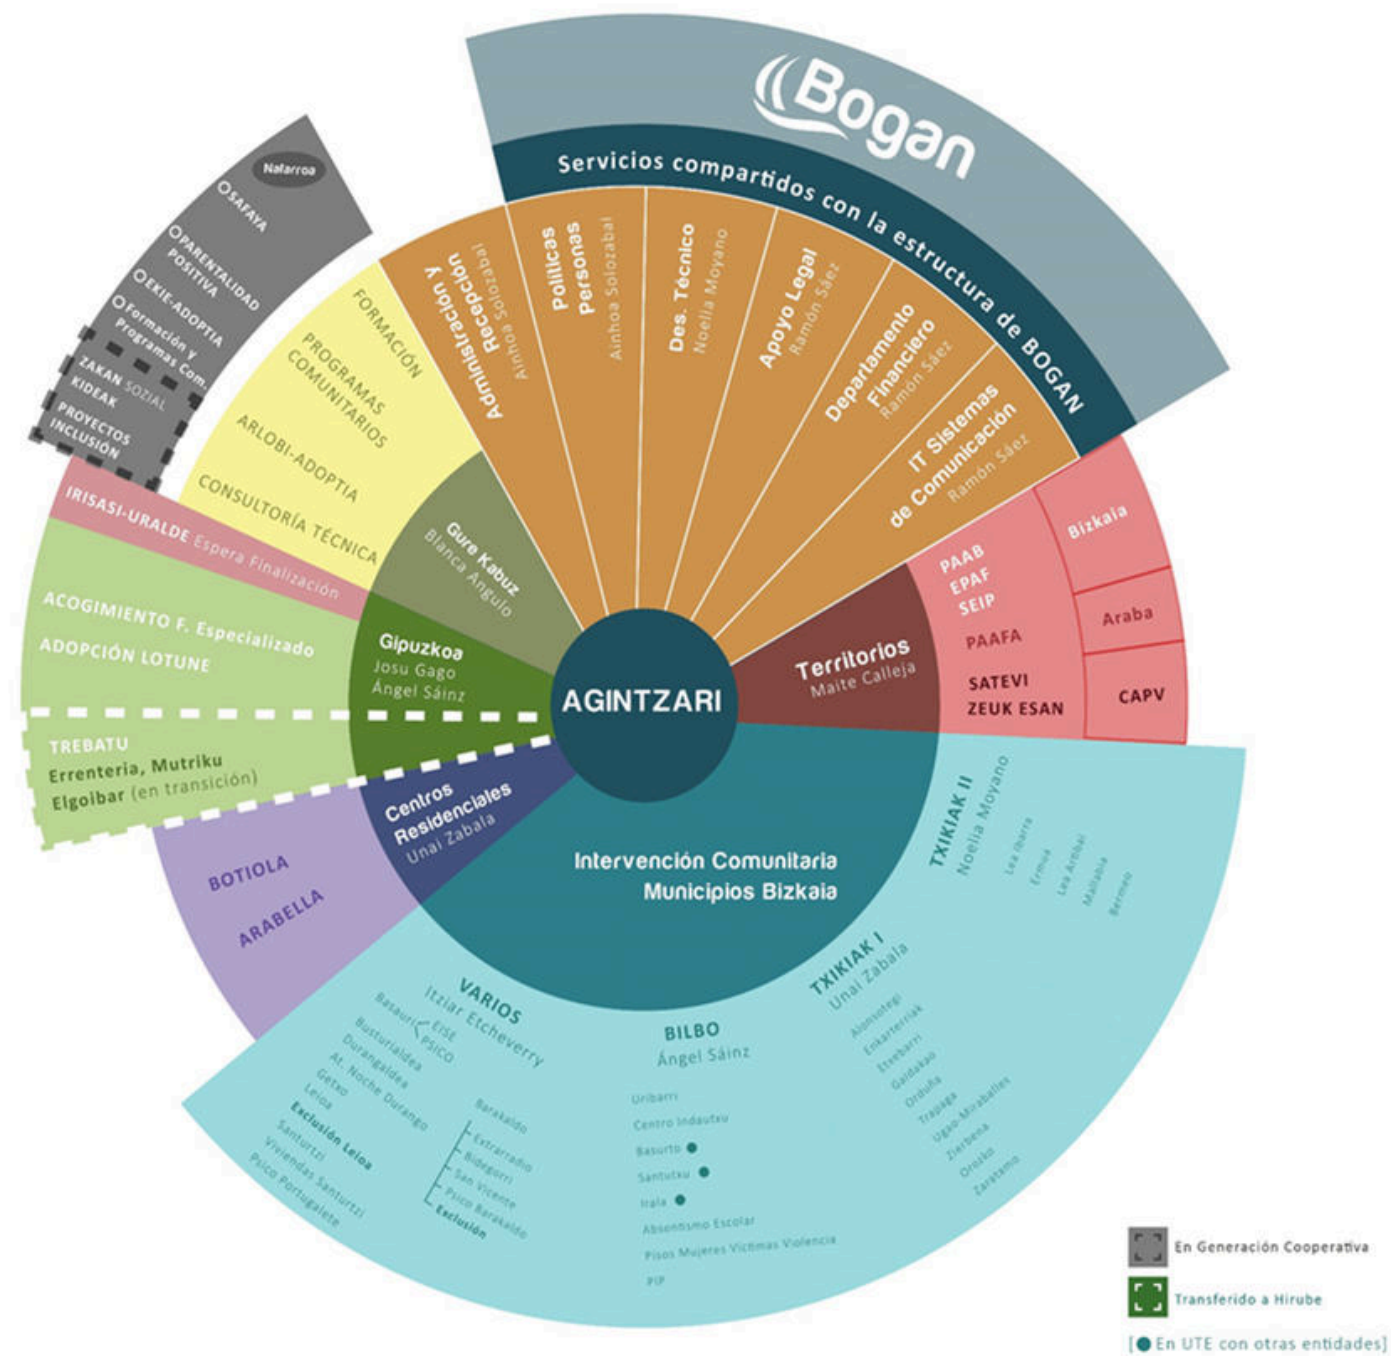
Bogan

Servicios compartidos con la estructura de BOGAN

Administración y Recepción
Aihnoa Solozabal

Políticas Personas
Ainhoa Solozabal

Des. Técnico
Noelia Moyano

Apoyo Legal
Ramón Sáez

Departamento Financiero
Ramón Sáez

IT Sistemas de Comunicación
Ramón Sáez

Natarroa
SAFAYA
PARENTALIDAD POSITIVA
EKIE-ADOPTIA
Formación y Programas Com.
ZAKAN SOZIAL
KIDEAK
PROYECTOS INCLUSIÓN

FORMACIÓN
PROGRAMAS COMUNITARIOS
ARLOBI-ADOPTIA
CONSULTORÍA TÉCNICA

Gure Kabuz
Blanca Angulo

IRISASI-URALDE Espera Finalización

ACOGIMIENTO F. Especializado
ADOPCIÓN LOTUNE

Gipuzkoa
Josu Gago
Ángel Sáinz

TREBATU
Errenteria, Mutriku
Elgoibar (en transición)

AGINTZARI

Territorios
Maite Calleja

PAAB
EPAF
SEIP
PAAFA
SATEVI
ZEUK ESAN

Bizkaia
Araba
CAPV

Centros Residenciales
Unai Zabala

BOTIOLA
ARABELLA

Intervención Comunitaria
Municipios Bizkaia

TXIKIAK II
Noelia Moyano
Lea Ibarra
Ermua
Lea Artibai
Mallabia
Bermeo

TXIKIAK I
Unai Zabala
Alonsotegi
Enkarterriak
Etxebarri
Galdakao
Orduña
Trapaga
Ugao-Miraballes
Zierbena
Orozko
Zaratamo

VARIOS
Itziar Etcheverry
Basauri EISE PSICO
Busturialdea
Durangaldea
At. Noche Durango
Getxo
Leioa
Exclusión Leioa
Santurtzi
Viviendas Santurtzi
Psico Portugalete
Barakaldo
Extrarradio
Bidegorri
San Vicente
Psico Barakaldo
Exclusión

BILBO
Ángel Sáinz
Uribarri
Centro Indautxu
Basurto
Santutxu
Irala
Absentismo Escolar
Pisos Mujeres Víctimas Violencia
PIP

En Generación Cooperativa
Transferido a Hirube
[ En UTE con otras entidades]